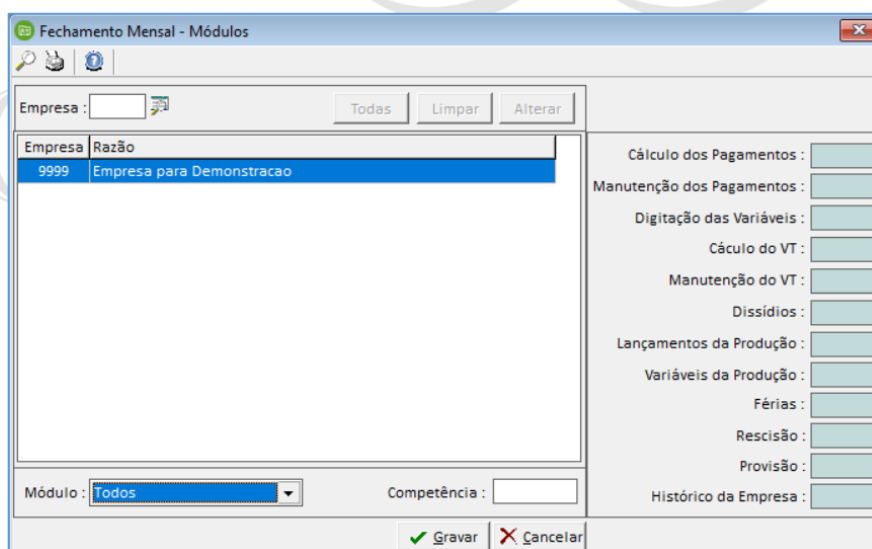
Fechamento Mensal - Módulos

Empresa :

Todas Limpar Alterar

| Empresa | Razão |
|---|---|
| 9999 | Empresa para Demonstracao |

Módulo : Todos

Competência :

Cálculo dos Pagamentos :
Manutenção dos Pagamentos :
Digitação das Variáveis :
Cáculo do VT :
Manutenção do VT :
Dissídios :
Lançamentos da Produção :
Variáveis da Produção :
Férias :
Rescisão :
Provisão :
Histórico da Empresa :

Gravar Cancelar